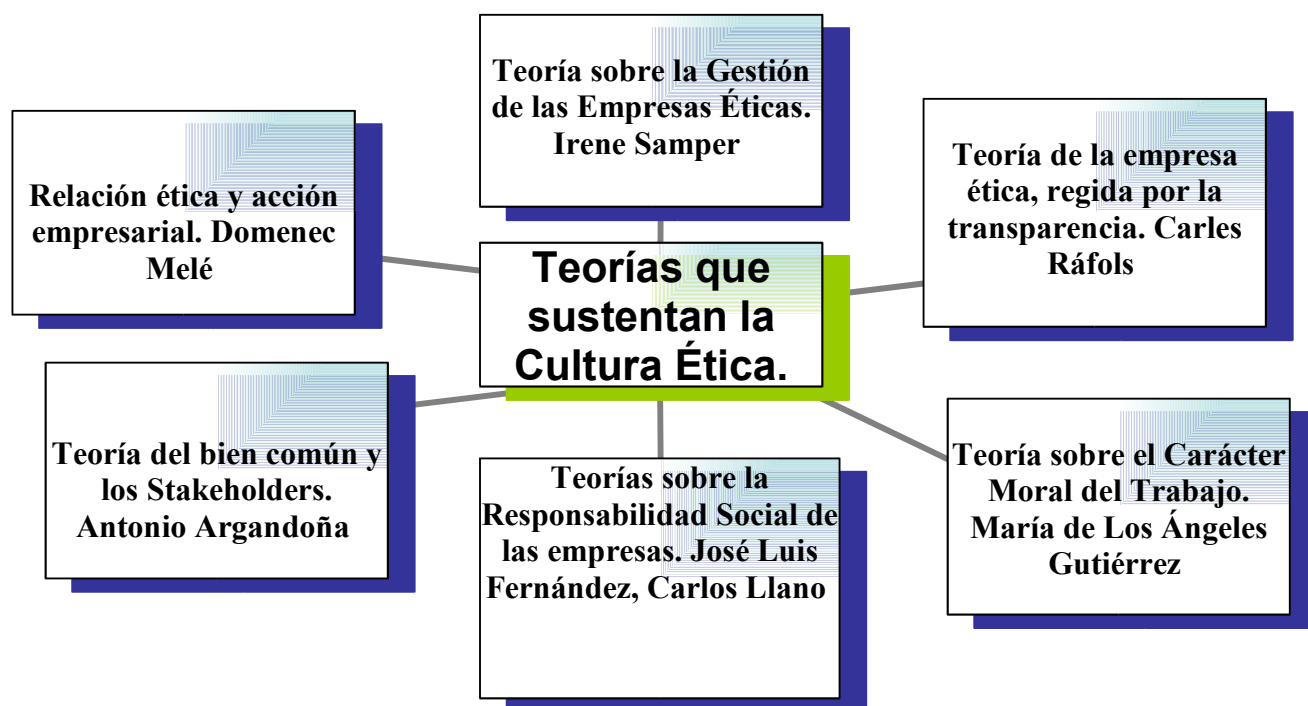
Teoría sobre la Gestión de las Empresas Éticas. Irene Samper

Relación ética y acción empresarial. Domenec Melé

Teorías que sustentan la Cultura Ética.

Teoría de la empresa ética, regida por la transparencia. Carles Ráfols

Teoría del bien común y los Stakeholders. Antonio Argandoña

Teorías sobre la Responsabilidad Social de las empresas. José Luis Fernández, Carlos Llano

Teoría sobre el Carácter Moral del Trabajo. María de Los Ángeles Gutiérrez